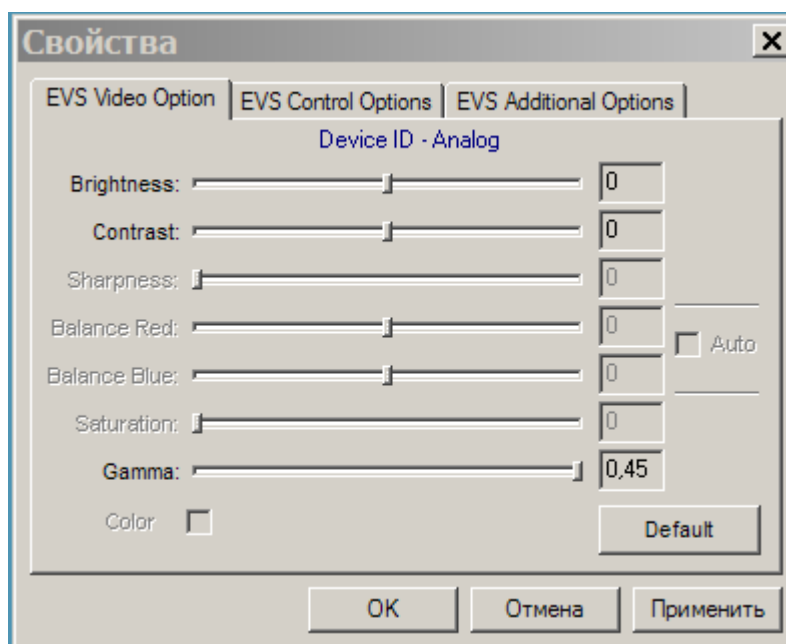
Свойства

EVS Video Option | EVS Control Options | EVS Additional Options

Device ID - Analog

Brightness: 0

Contrast: 0

Sharpness: 0

Balance Red: 0

Auto

Balance Blue: 0

Saturation: 0

Gamma: 0,45

Color

Default

OK

Отмена

Применить